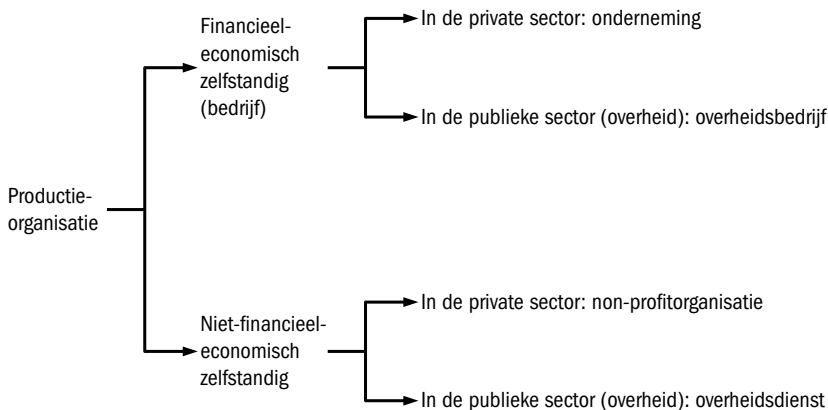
Productie-organisatie

Financieel-economisch zelfstandig (bedrijf)

In de private sector: onderneming

In de publieke sector (overheid): overheidsbedrijf

Niet-financieel-economisch zelfstandig

In de private sector: non-profitorganisatie

In de publieke sector (overheid): overheidsdienst